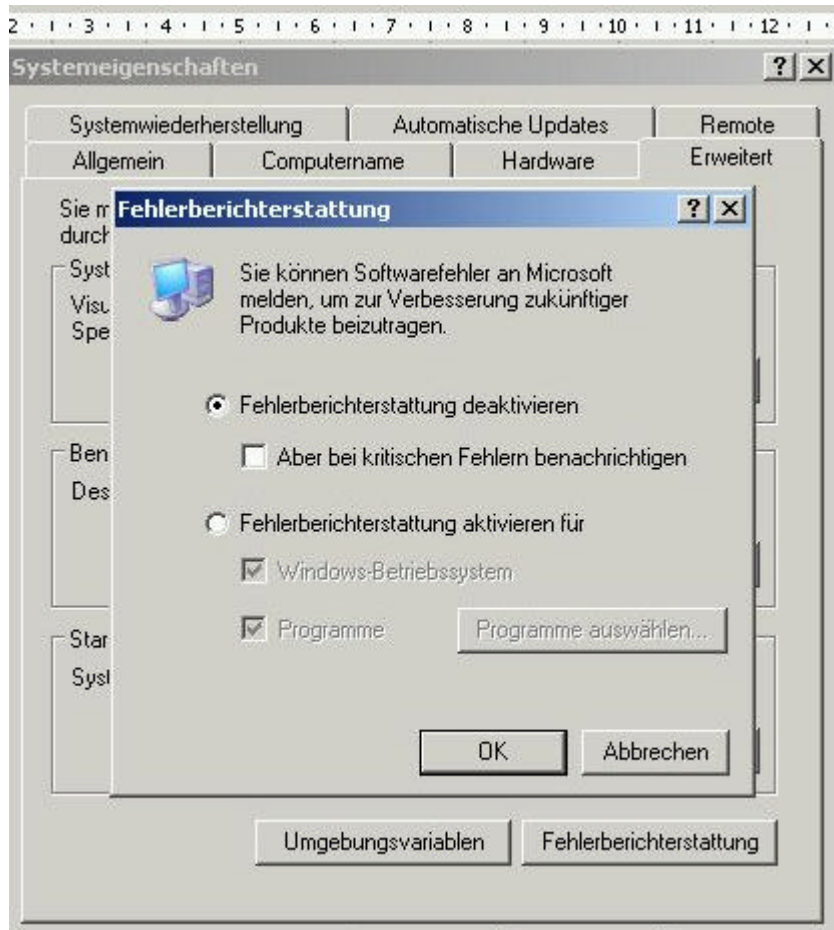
2 · 1 · 3 · 1 · 4 · 1 · 5 · 1 · 6 · 1 · 7 · 1 · 8 · 1 · 9 · 1 · 10 · 1 · 11 · 1 · 12 ·

Systemeigenschaften ? X

Systemwiederherstellung | Automatische Updates | Remote
Allgemein | Computername | Hardware | Erweitert

Sie m
durch

Syst
Visu
Spe

Ben
Des

Star
Syst

Fehlerberichterstattung ? X

Sie können Softwarefehler an Microsoft melden, um zur Verbesserung zukünftiger Produkte beizutragen.

Fehlerberichterstattung deaktivieren

Aber bei kritischen Fehlern benachrichtigen

Fehlerberichterstattung aktivieren für

Windows-Betriebssystem

Programme

Programme auswählen...

OK

Abbrechen

Umgebungsvariablen

Fehlerberichterstattung